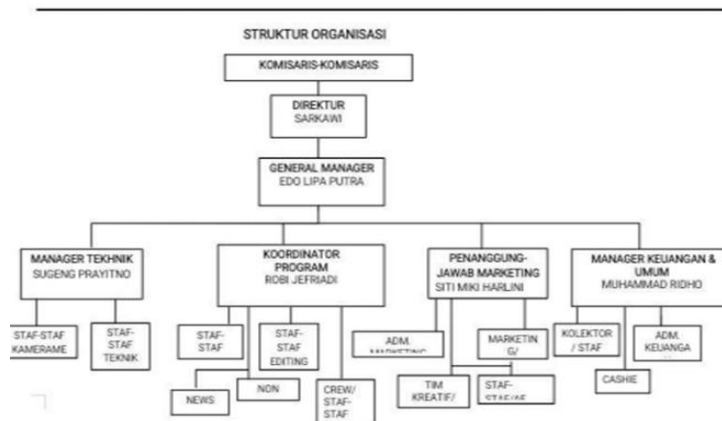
STRUKTUR ORGANISASI

KOMISARIS-KOMISARIS

DIREKTUR
SARKAWI

GENERAL MANAGER
EDO LIPA PUTRA

MANAGER TEKHNIK
SUGENG PRAYITNO

STAF-STAF KAMERAME

STAF-STAF TEKNIK

KOORDINATOR PROGRAM
ROBI JEFRIADI

STAF-STAF

STAF-STAF EDITING

NEWS

NON

CREW/ STAF-STAF

PENANGGUNG-JAWAB MARKETING
SITI MIKI HARLINI

ADM. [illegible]

MARKETIN G/

TIM KREATIF/

STAF-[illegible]

MANAGER KEUANGAN & UMUM
MUHAMMAD RIDHO

KOLEKTOR / STAF

ADM. KEUANGA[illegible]

CASHIE